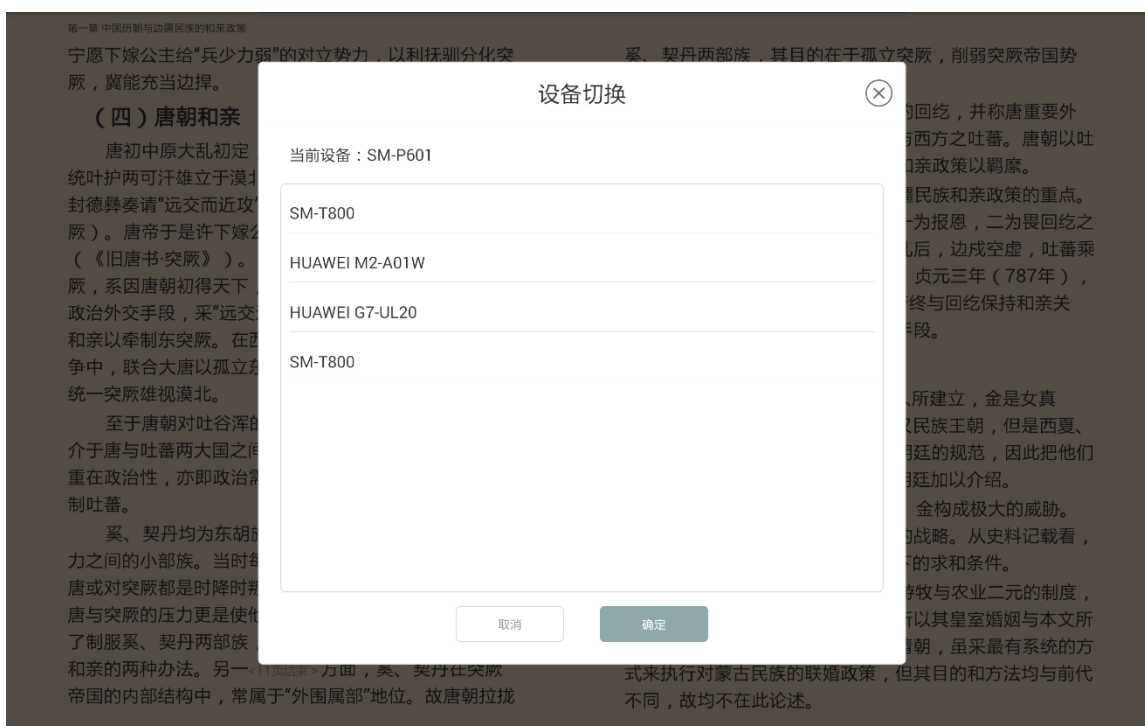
第一章 中国历朝与边疆民族的和亲政策

宁愿下嫁公主给"兵少力弱"的对立势力，以利抚驯分化突厥，冀能充当边捍。

（四）唐朝和亲

唐初中原大乱初定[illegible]统叶护两可汗雄立于漠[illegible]封德彝奏请"远交而近攻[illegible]厥）。唐帝于是许下嫁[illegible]（《旧唐书·突厥》）。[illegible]厥，系因唐朝初得天下，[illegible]政治外交手段，采"远交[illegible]和亲以牵制东突厥。在西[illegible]争中，联合大唐以孤立东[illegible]统一突厥雄视漠北。

至于唐朝对吐谷浑的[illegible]介于唐与吐蕃两大国之间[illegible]重在政治性，亦即政治需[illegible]制吐蕃。

奚、契丹均为东胡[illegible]力之间的小部族。当时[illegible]唐或对突厥都是时降时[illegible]唐与突厥的压力更是使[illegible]了制服奚、契丹两部族，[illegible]和亲的两种办法。另一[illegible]方面，奚、契丹在突厥帝国的内部结构中，常属于"外围属部"地位。故唐朝拉拢

奚、契丹两部族，其目的在于孤立突厥，削弱突厥帝国势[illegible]

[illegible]的回纥，并称唐重要外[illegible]西方之吐蕃。唐朝以吐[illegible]和亲政策以羁縻。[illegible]民族和亲政策的重点。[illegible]一为报恩，二为畏回纥之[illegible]后，边戍空虚，吐蕃乘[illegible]贞元三年（787年），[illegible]终与回纥保持和亲关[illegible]手段。

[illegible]所建立，金是女真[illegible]民族王朝，但是西夏、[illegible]朝廷的规范，因此把他们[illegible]朝廷加以介绍。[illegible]金构成极大的威胁。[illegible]的战略。从史料记载看，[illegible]的求和条件。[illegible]游牧与农业二元的制度，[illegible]所以其皇室婚姻与本文所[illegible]朝，虽采最有系统的方式来执行对蒙古民族的联婚政策，但其目的和方法均与前代不同，故均不在此论述。

设备切换
当前设备：SM-P601
SM-T800
HUAWEI M2-A01W
HUAWEI G7-UL20
SM-T800
取消
确定